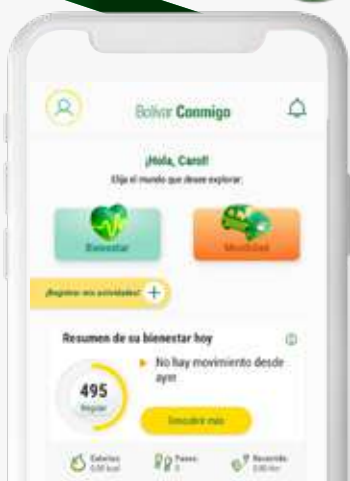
Bolívar Conmigo

¡Hola, Carol!
Elija el mundo que desee explorar:

Bienestar

Movilidad

¡Registre sus actividades! +

Resumen de su bienestar hoy

495
Regular

No hay movimiento desde ayer

Descubrir más

Calorías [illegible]
Pasos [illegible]
Recorrido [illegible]